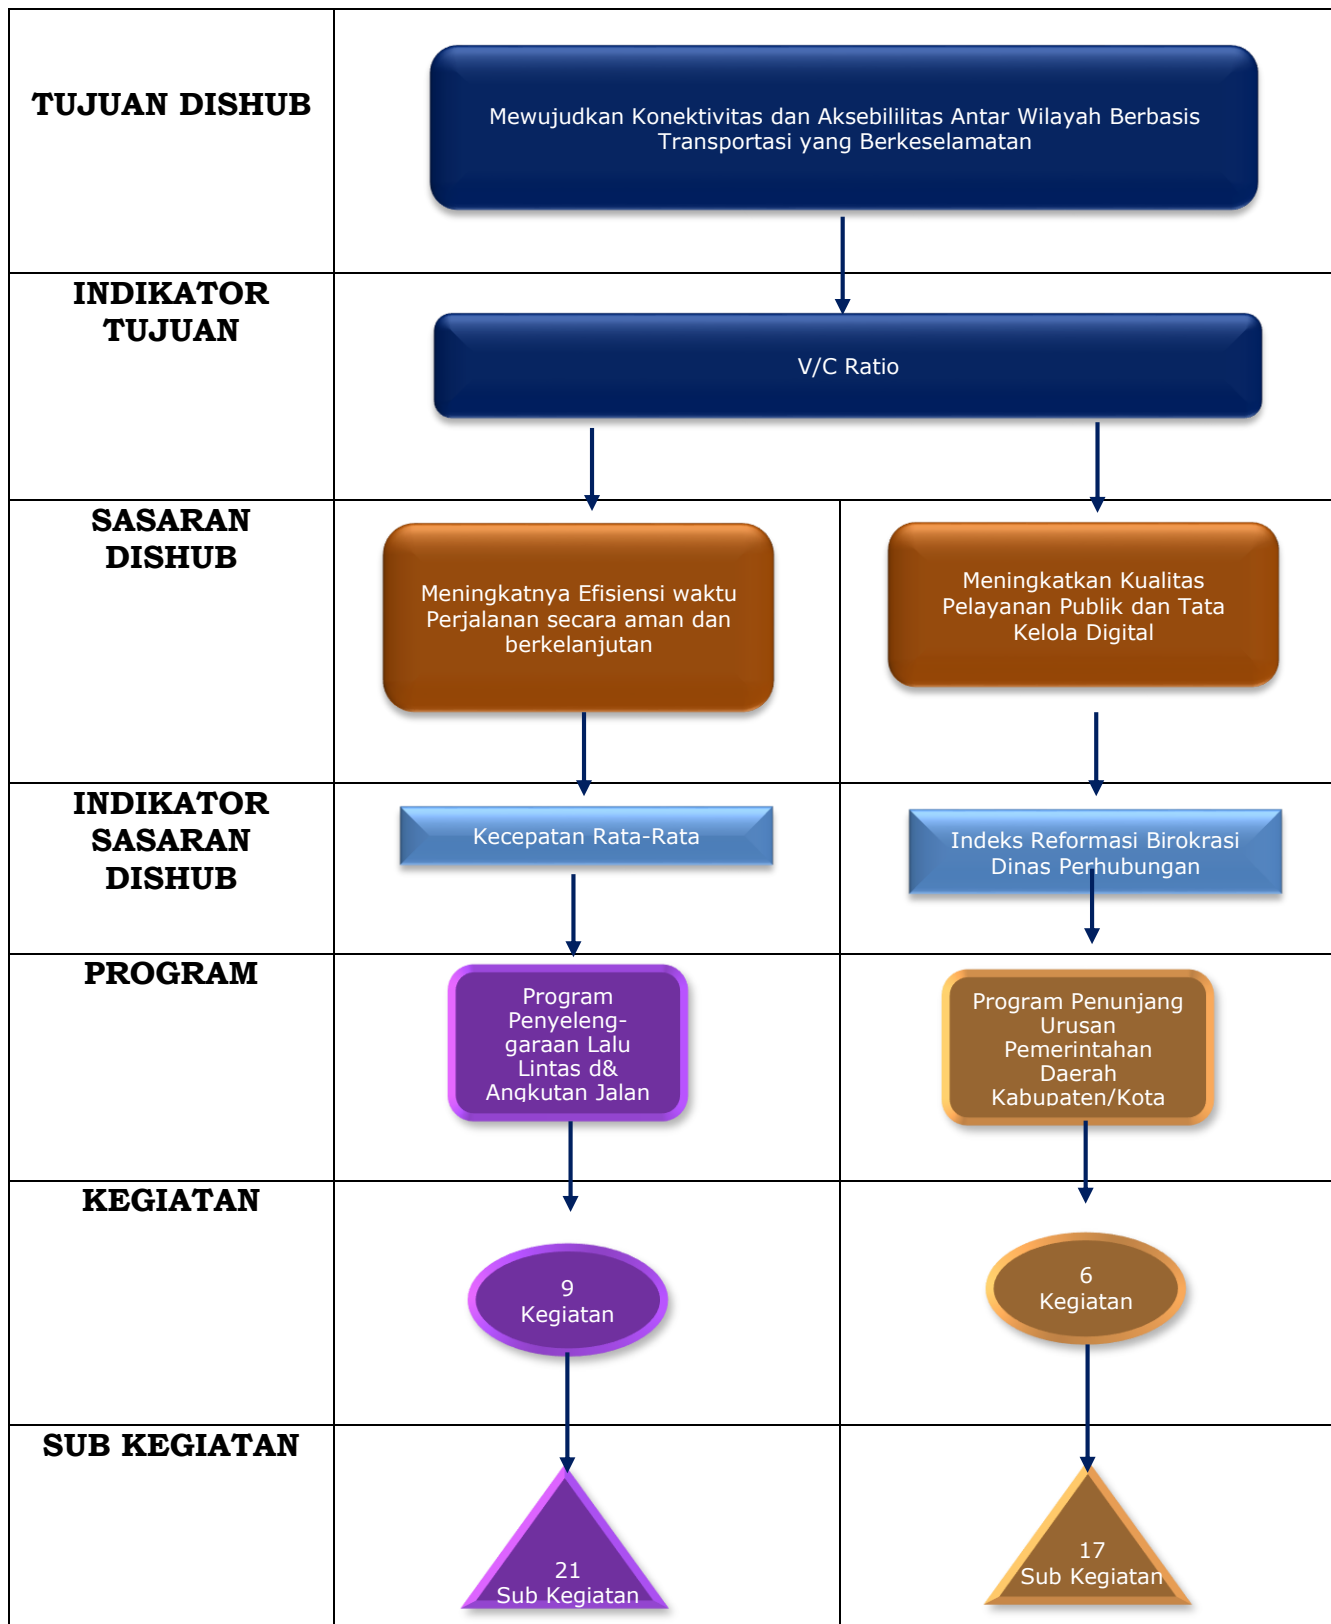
TUJUAN DISHUB

Mewujudkan Konektivitas dan Aksebililitas Antar Wilayah Berbasis Transportasi yang Berkeselamatan

INDIKATOR TUJUAN

V/C Ratio

SASARAN DISHUB

Meningkatnya Efisiensi waktu Perjalanan secara aman dan berkelanjutan

Meningkatkan Kualitas Pelayanan Publik dan Tata Kelola Digital

INDIKATOR SASARAN DISHUB

Kecepatan Rata-Rata

Indeks Reformasi Birokrasi Dinas Perhubungan

PROGRAM

Program Penyelenggaraan Lalu Lintas d& Angkutan Jalan

Program Penunjang Urusan Pemerintahan Daerah Kabupaten/Kota

KEGIATAN

9 Kegiatan

6 Kegiatan

SUB KEGIATAN

21 Sub Kegiatan

17 Sub Kegiatan